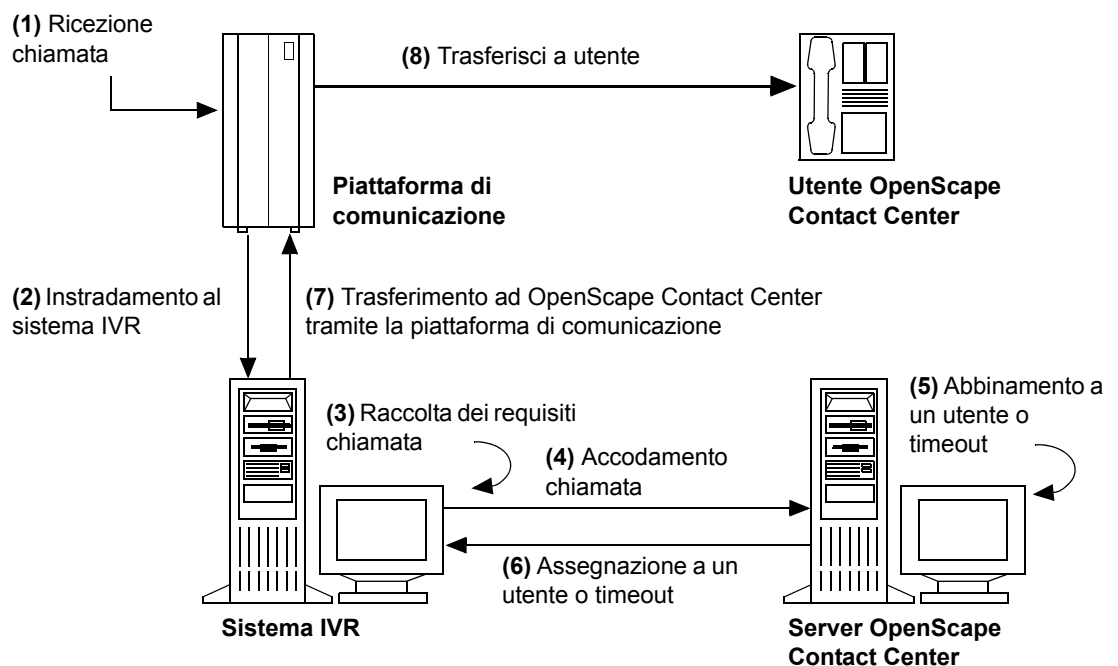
**(1)** Ricezione chiamata

**(8)** Trasferisci a utente

**Piattaforma di comunicazione**

**Utente OpenScape Contact Center**

**(2)** Instradamento al sistema IVR

**(7)** Trasferimento ad OpenScape Contact Center tramite la piattaforma di comunicazione

**(3)** Raccolta dei requisiti chiamata

**(4)** Accodamento chiamata

**(5)** Abbinamento a un utente o timeout

**(6)** Assegnazione a un utente o timeout

**Sistema IVR**

**Server OpenScape Contact Center**